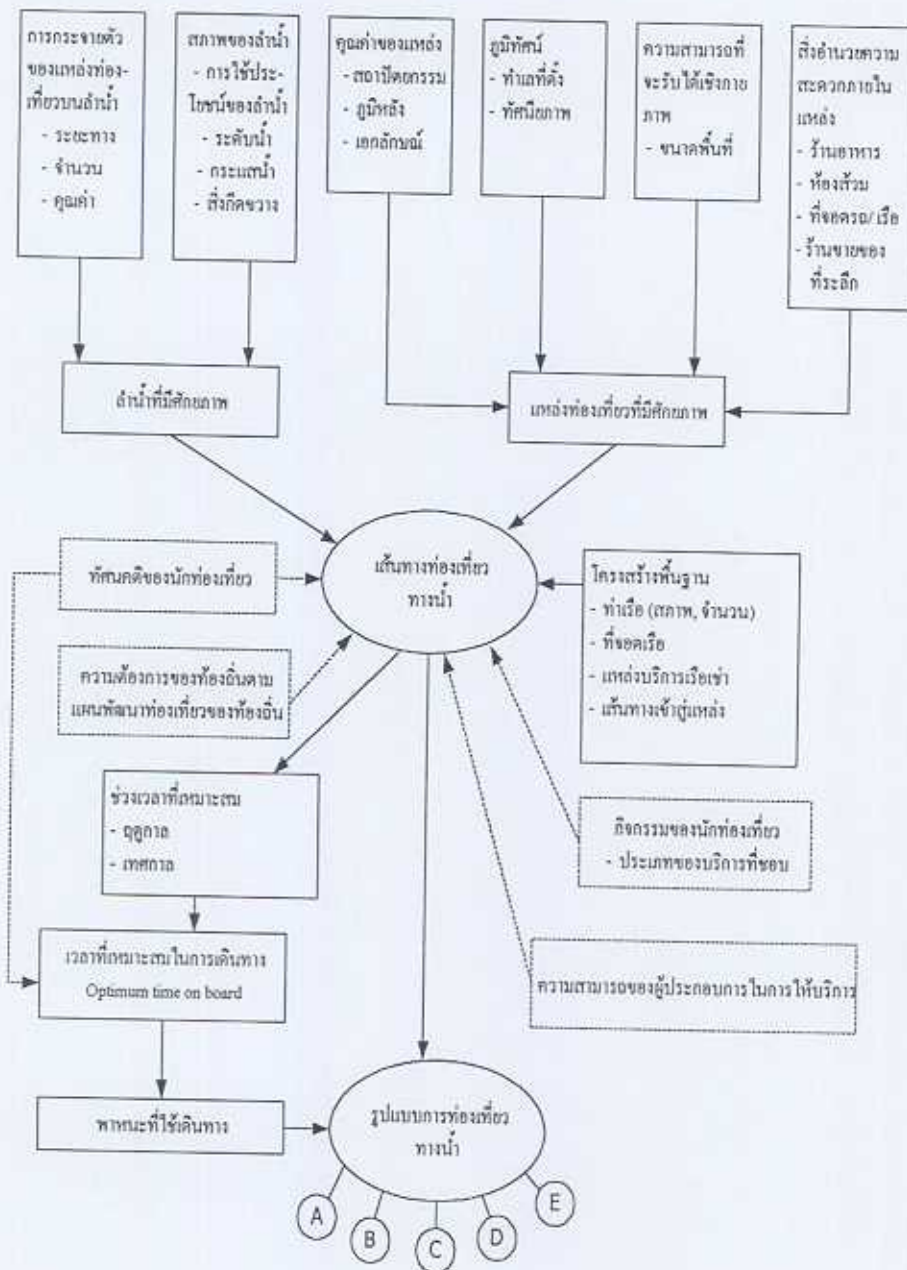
การกระจายตัวของแหล่งท่องเที่ยวบนลำน้ำ
- ระยะทาง
- จำนวน
- คุณค่า

สภาพของลำน้ำ
- การใช้ประโยชน์ของลำน้ำ
- ระดับน้ำ
- กระแสน้ำ
- สิ่งกีดขวาง

คุณค่าของแหล่ง
- สถาปัตยกรรม
- ภูมิหลัง
- เอกลักษณ์

ภูมิทัศน์
- ทำเลที่ตั้ง
- ทัศนียภาพ

ความสามารถที่จะรับได้เชิงกายภาพ
- ขนาดพื้นที่

สิ่งอำนวยความสะดวกภายในแหล่ง
- ร้านอาหาร
- ห้องส้วม
- ที่จอดรถ/ เรือ
- ร้านขายของที่ระลึก

ลำน้ำที่มีศักยภาพ

แหล่งท่องเที่ยวที่มีศักยภาพ

ทัศนคติของนักท่องเที่ยว

เส้นทางท่องเที่ยวทางน้ำ

โครงสร้างพื้นฐาน
- ท่าเรือ (สภาพ, จำนวน)
- ที่จอดเรือ
- แหล่งบริการเรือเช่า
- เส้นทางเข้าสู่แหล่ง

ความต้องการของท้องถิ่นตามแผนพัฒนาท่องเที่ยวของท้องถิ่น

ช่วงเวลาที่เหมาะสม
- ฤดูกาล
- เทศกาล

กิจกรรมของนักท่องเที่ยว
- ประเภทของบริการที่ชอบ

เวลาที่เหมาะสมในการเดินทาง
Optimum time on board

ความสามารถของผู้ประกอบการในการให้บริการ

พาหนะที่ใช้เดินทาง

รูปแบบการท่องเที่ยวทางน้ำ

A B C D E